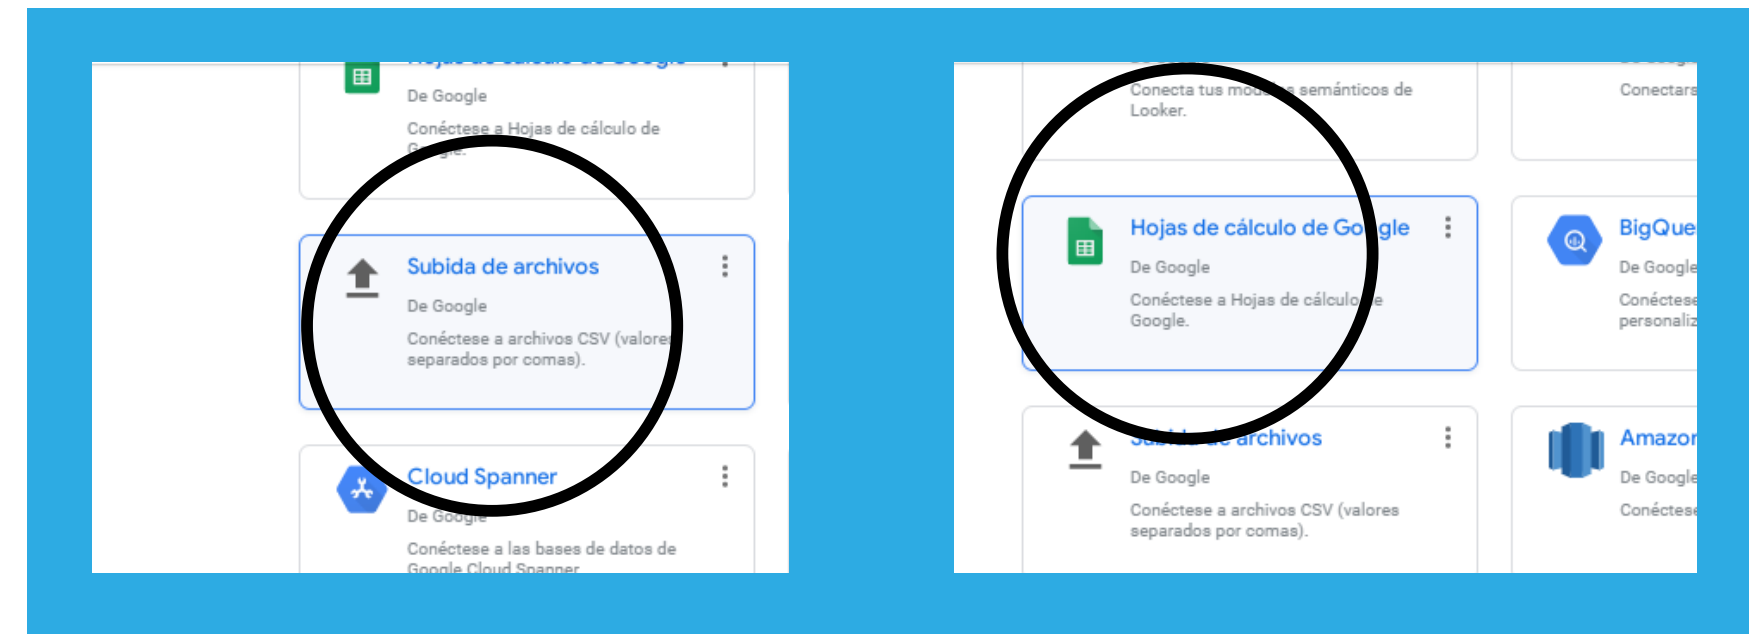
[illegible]

De Google

Conéctese a Hojas de cálculo de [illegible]

Subida de archivos

De Google

Conéctese a archivos CSV (valores separados por comas).

Cloud Spanner

De Google

Conéctese a las bases de datos de Google Cloud Spanner

Conecta tus mo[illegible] semánticos de Looker.

Conectars

Hojas de cálculo de Go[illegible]gle

De Google

Conéctese a Hojas de cálculo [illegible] Google.

BigQue

De Google

Conéctese personaliz

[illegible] archivos

De Google

Conéctese a archivos CSV (valores separados por comas).

Amazon

De Google

Conéctese